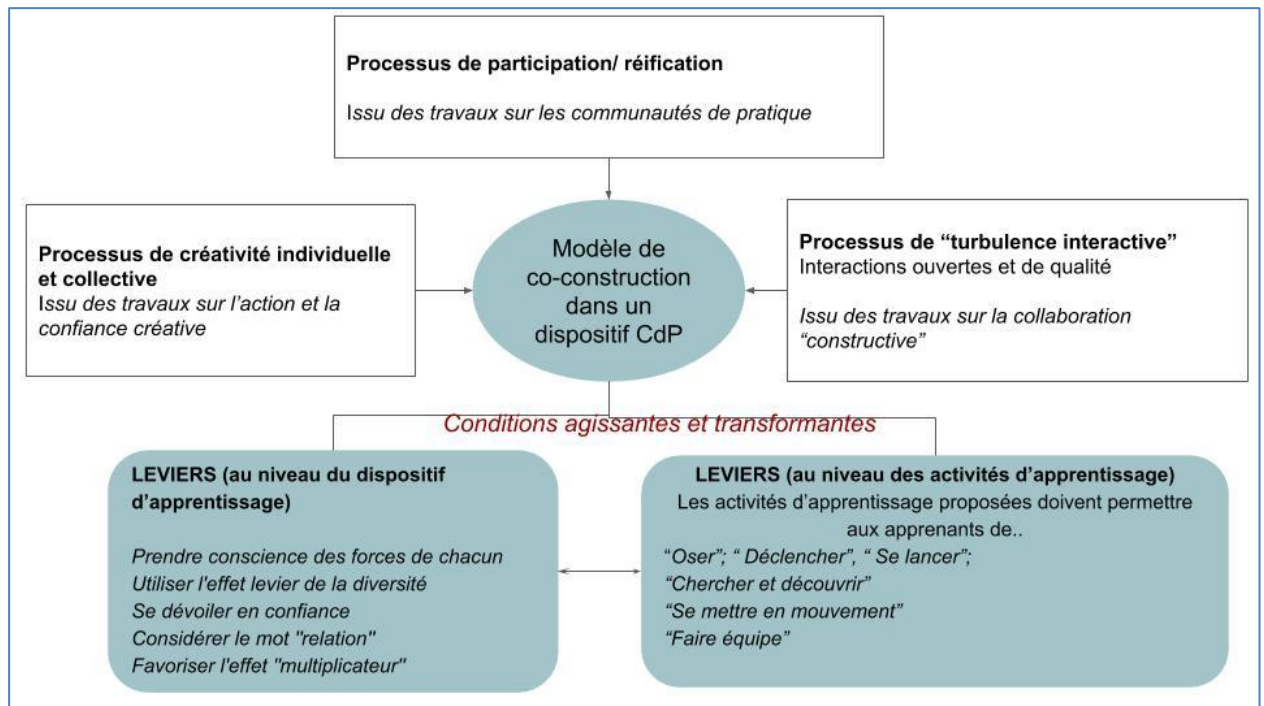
**Processus de participation/ réification**

*Issu des travaux sur les communautés de pratique*

**Processus de créativité individuelle et collective**
*Issu des travaux sur l'action et la confiance créative*

Modèle de co-construction dans un dispositif CdP

**Processus de "turbulence interactive"**
Interactions ouvertes et de qualité

*Issu des travaux sur la collaboration "constructive"*

*Conditions agissantes et transformantes*

**LEVIERS (au niveau du dispositif d'apprentissage)**

*Prendre conscience des forces de chacun*
*Utiliser l'effet levier de la diversité*
*Se dévoiler en confiance*
*Considérer le mot "relation"*
*Favoriser l'effet "multiplicateur"*

**LEVIERS (au niveau des activités d'apprentissage)**
Les activités d'apprentissage proposées doivent permettre aux apprenants de..
*"Oser"; " Déclencher", " Se lancer";*
*"Chercher et découvrir"*
*"Se mettre en mouvement"*
*"Faire équipe"*